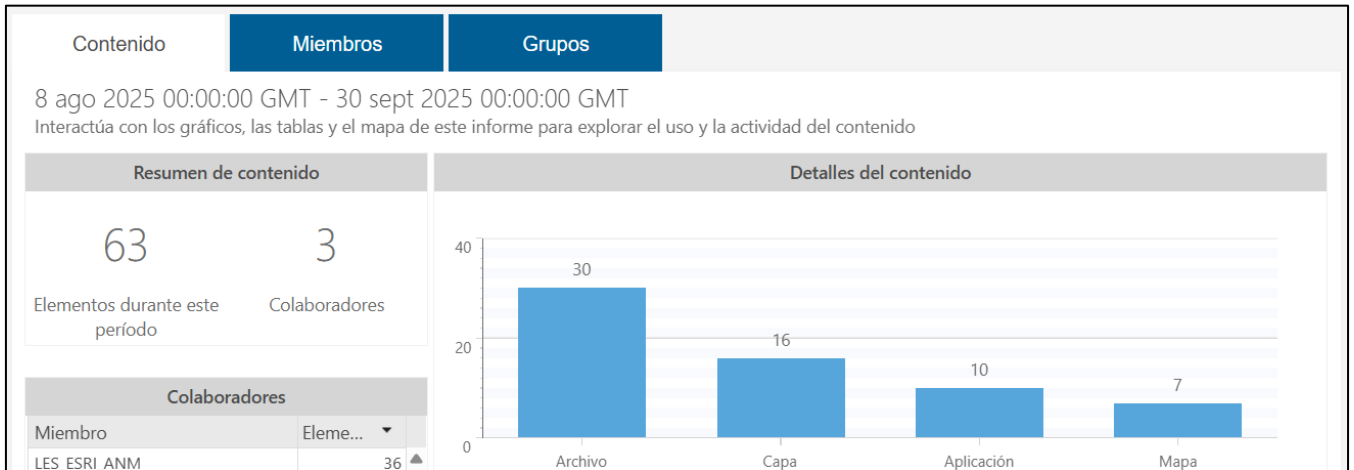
Contenido
Miembros
Grupos

8 ago 2025 00:00:00 GMT - 30 sept 2025 00:00:00 GMT
Interactúa con los gráficos, las tablas y el mapa de este informe para explorar el uso y la actividad del contenido

Resumen de contenido

63
Elementos durante este período

3
Colaboradores

Colaboradores

| Miembro | Eleme... |
|---|---|
| LES_ESRI_ANM | 36 |

Detalles del contenido

40
20
0
30
16
10
7
Archivo
Capa
Aplicación
Mapa